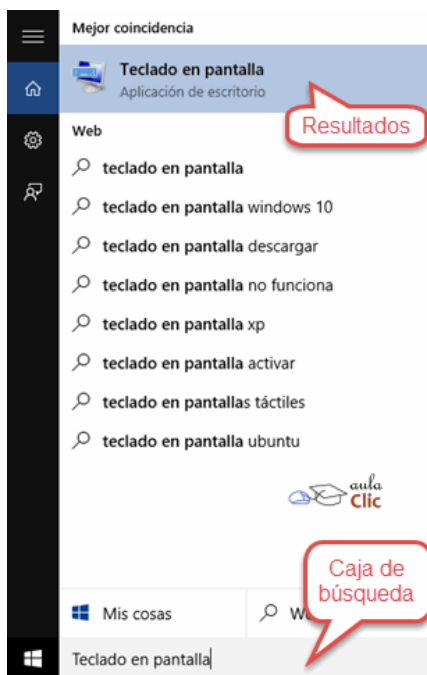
Mejor coincidencia

Teclado en pantalla
Aplicación de escritorio

Resultados

Web

teclado en pantalla

teclado en pantalla windows 10

teclado en pantalla descargar

teclado en pantalla no funciona

teclado en pantalla xp

teclado en pantalla activar

teclado en pantallas táctiles

teclado en pantalla ubuntu

aula Clic

Caja de búsqueda

Mis cosas

W

Teclado en pantalla